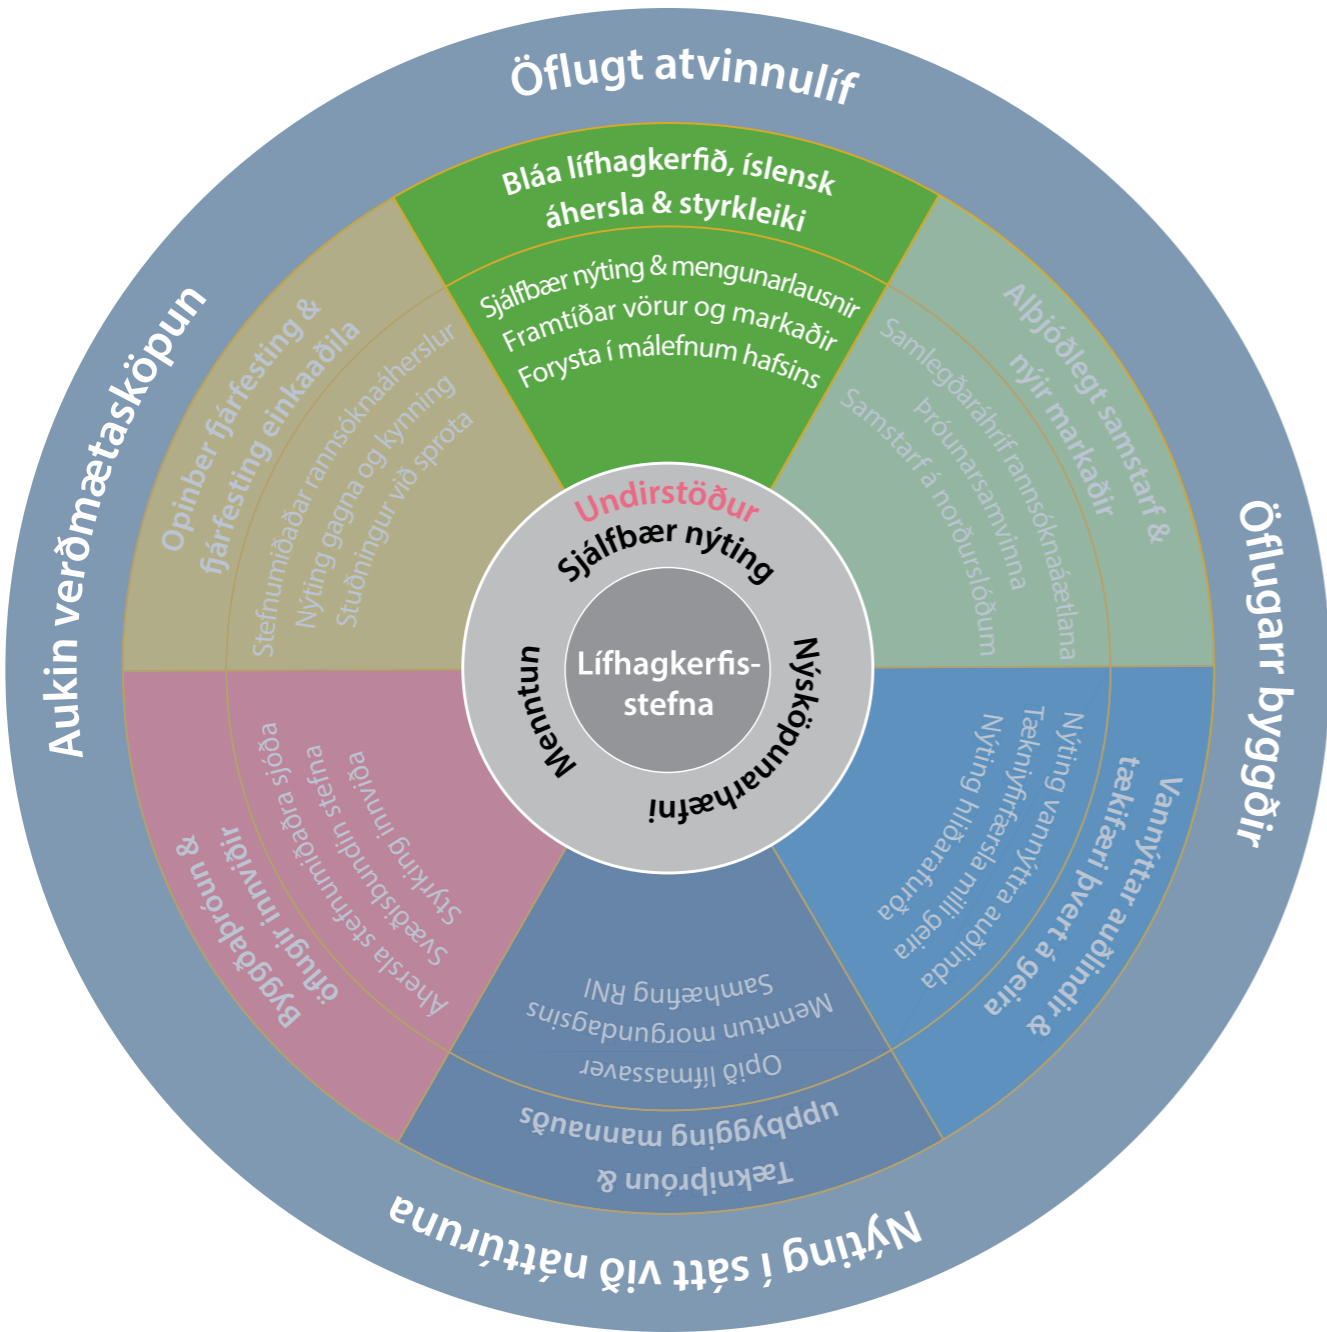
Öflugt atvinnulíf

Bláa lífhagkerfið, íslensk áhersla & styrkleiki

Sjálfbær nýting & mengunarlausnir
Framtíðar vörur og markaðir
Forysta í málefnum hafsins

Alþjóðlegt samstarf & nýir markaðir

Samlegðaráhrif rannsóknaáætlana
Þróunarsamvinna
Samstarf á norðurslóðum

Öflugarr byggðir

Vannýttar auðlindir & tækifæri þvert á geira

Nýting vannýttra auðlinda
Tæknifyrfærsla milli geira
Nýting hliðarafurða

Nýting í sátt við náttúruna

Tækniþróun & uppbygging mannauðs

Opið lífmassaver
Menntun morgundagsins
Samhæfing RNI

Byggðaþróun & öflugir innviðir

Áhersla stefnumiðaðra sjóða
Svæðisbundin stefna
Styrking innviða

Aukin verðmætasköpun

Opinber fjárfesting & fjárfesting einkaaðila

Stefnumiðaðar rannsóknaáherslur
Nýting gagna og kynning
Stuðningur við sprota

Undirstöður
Sjálfbær nýting
Nýsköpunarhæfni
Menntun

Lífhagkerfis-stefna